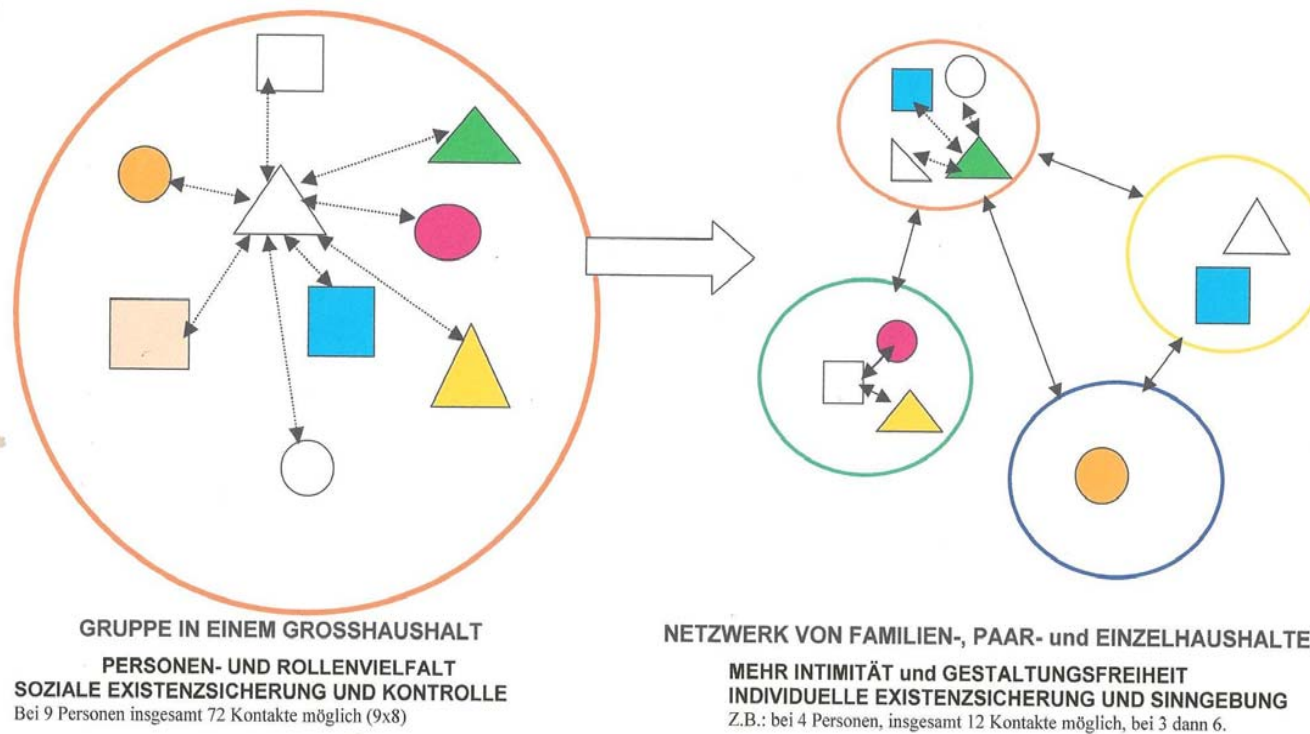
GRUPPE IN EINEM GROSSHAUSHALT

PERSONEN- UND ROLLENVIELFALT
SOZIALE EXISTENZSICHERUNG UND KONTROLLE
Bei 9 Personen insgesamt 72 Kontakte möglich (9x8)

NETZWERK VON FAMILIEN-, PAAR- und EINZELHAUSHALTE

MEHR INTIMITÄT und GESTALTUNGSFREIHEIT
INDIVIDUELLE EXISTENZSICHERUNG UND SINNGEBUNG
Z.B.: bei 4 Personen, insgesamt 12 Kontakte möglich, bei 3 dann 6.